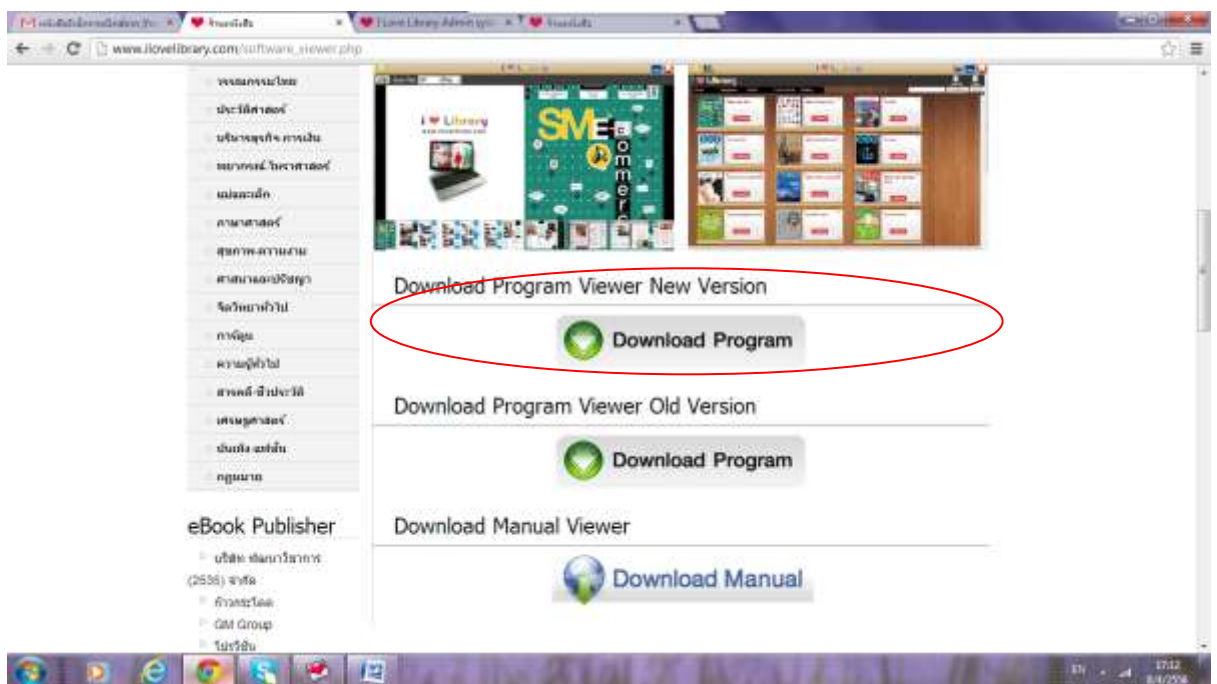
www.ilovelibrary.com/software_viewer.php

วรรณกรรมไทย
ประวัติศาสตร์
บริหารธุรกิจ การเงิน
พยากรณ์ โหราศาสตร์
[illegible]
ภาษาศาสตร์
สุขภาพ-ความงาม
ศาสนาและปรัชญา
จิตวิทยาทั่วไป
การ์ตูน
ความรู้ทั่วไป
สารคดี-ชีวประวัติ
เศรษฐศาสตร์
บันเทิง แฟชั่น
กฎหมาย

eBook Publisher
บริษัท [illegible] (2535) จำกัด
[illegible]
GM Group
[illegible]

I ♥ Library

SME commerce

Download Program Viewer New Version

Download Program

Download Program Viewer Old Version

Download Program

Download Manual Viewer

Download Manual

EN 17:12